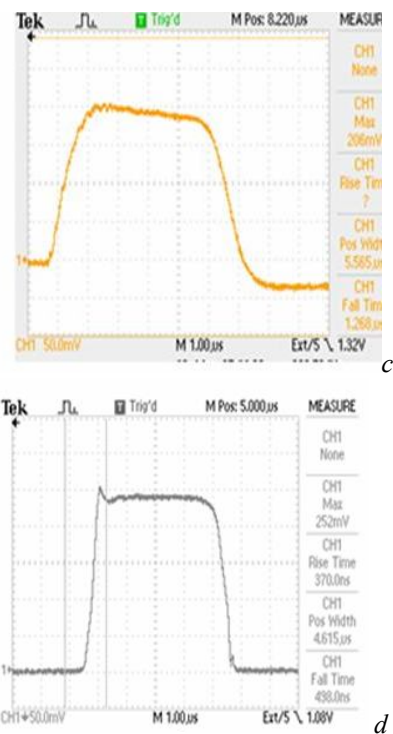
Tek Trig'd M Pos: 8.220µs MEASUR

CH1 None

CH1 Max 206mV

CH1 Rise Tim ?

CH1 Pos Widt 5.565µs

CH1 Fall Tim 1.268µs

1

CH1 50.0mV M 1.00µs Ext/5 \ 1.32V

c

Tek Trig'd M Pos: 5.000µs MEASURE

CH1 None

CH1 Max 252mV

CH1 Rise Time 370.0ns

CH1 Pos Width 4.615µs

CH1 Fall Time 498.0ns

1

CH1 50.0mV M 1.00µs Ext/5 \ 1.08V

d